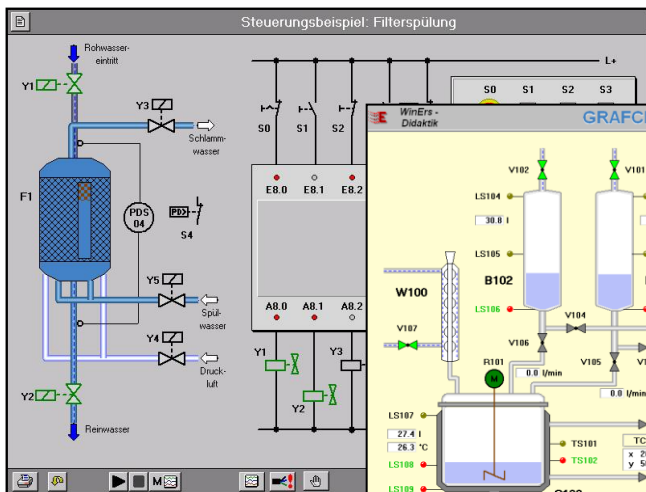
Steuerungsbeispiel: Filterspülung

Rohwasser-eintritt

Y1

Y3

Schlamm-wasser

F1

PDS 04

S4

Y5

Spül-wasser

Y4

Druck-luft

Y2

Reinwasser

L+

S0

S1

S2

E8.0

E8.1

E8.2

A8.0

A8.1

A8.2

Y1

Y3

Y2

S0

S1

S2

S3

WinErs - Didaktik

GRAFC

V102

V101

LS104

30.8 l

LS105

B102

LS106

W100

V107

V104

V106

V105

R101

0.0 l/min

0.0 l/min

LS107

27.4 l

26.3 °C

LS108

LS109

TS101

TS102

TC

x 2

y 5

M